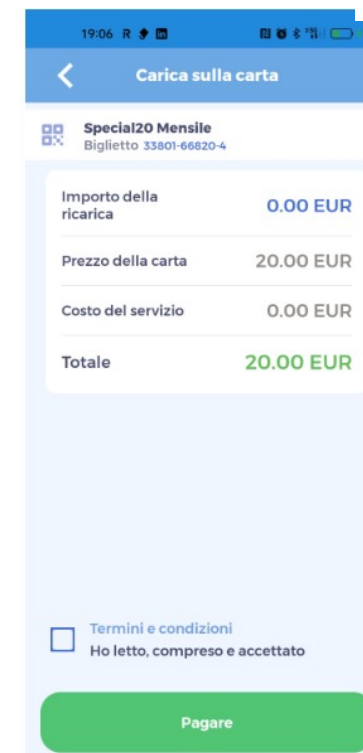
19:06 R

Carica sulla carta

Special20 Mensile
Biglietto 33801-66820-4

Importo della ricarica 0.00 EUR

Prezzo della carta 20.00 EUR

Costo del servizio 0.00 EUR

Totale 20.00 EUR

Termini e condizioni
Ho letto, compreso e accettato

Pagare